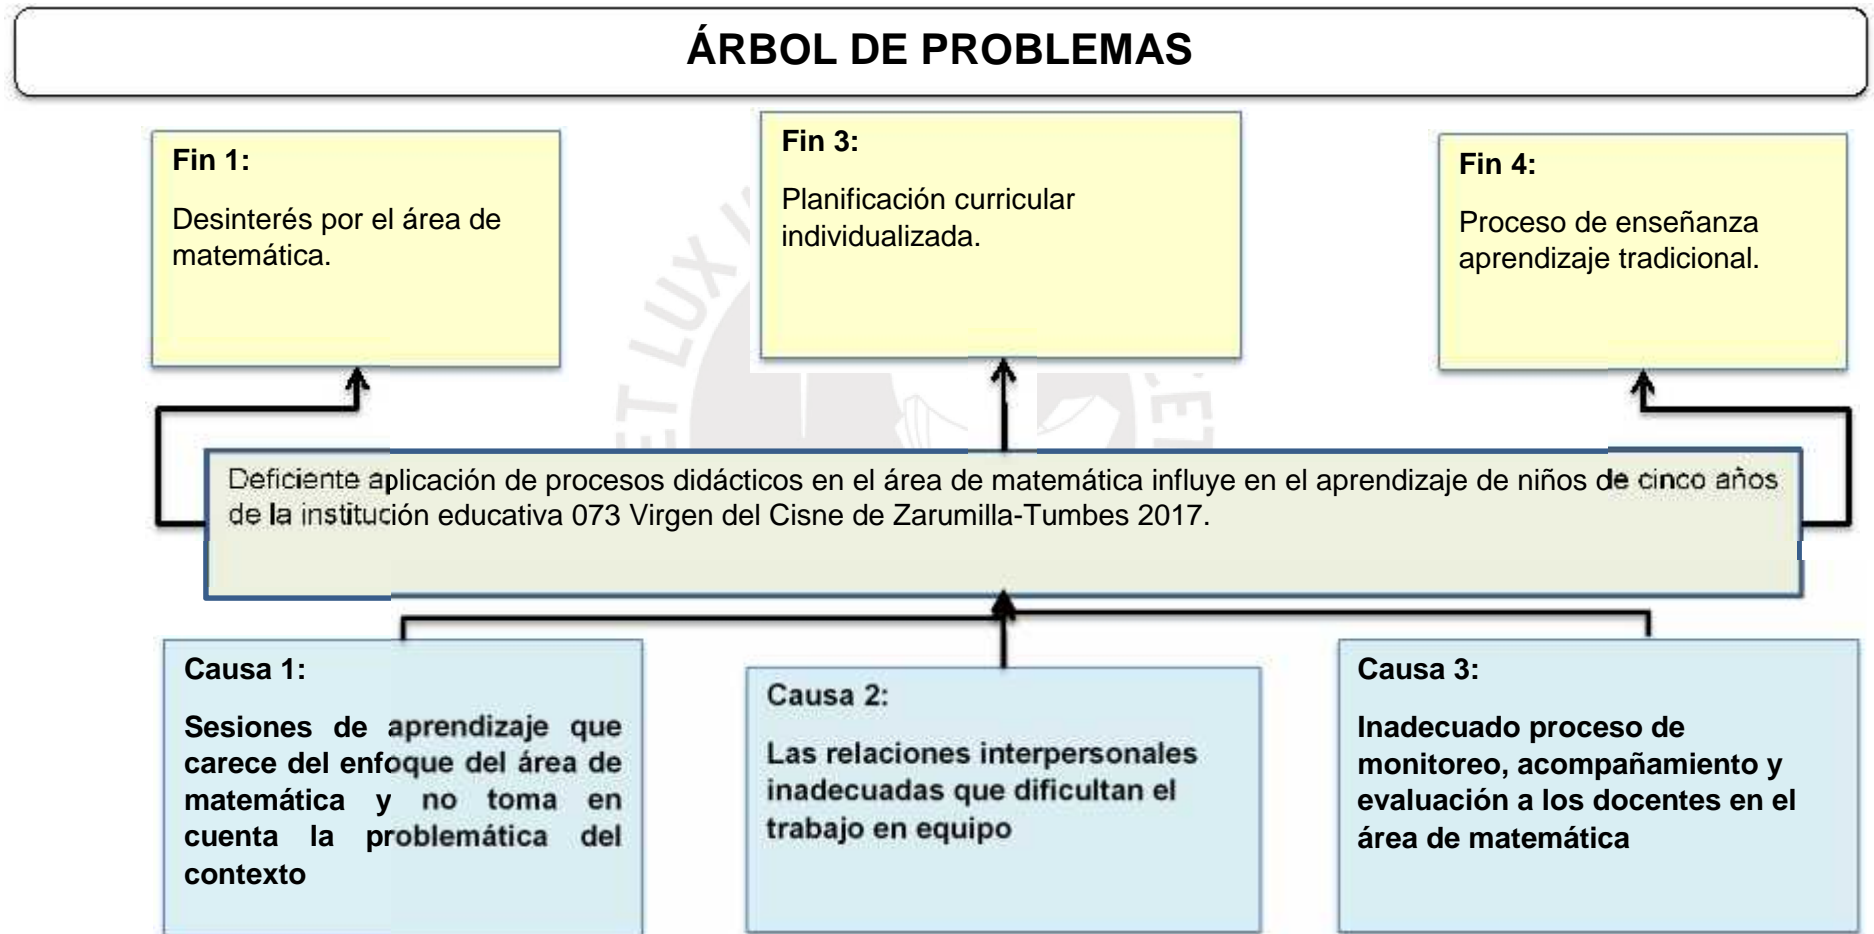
ÁRBOL DE PROBLEMAS

Fin 1:

Desinterés por el área de matemática.

Fin 3:

Planificación curricular individualizada.

Fin 4:

Proceso de enseñanza aprendizaje tradicional.

Deficiente aplicación de procesos didácticos en el área de matemática influye en el aprendizaje de niños de cinco años de la institución educativa 073 Virgen del Cisne de Zarumilla-Tumbes 2017.

Causa 1:

Sesiones de aprendizaje que carece del enfoque del área de matemática y no toma en cuenta la problemática del contexto

Causa 2:

Las relaciones interpersonales inadecuadas que dificultan el trabajo en equipo

Causa 3:

Inadecuado proceso de monitoreo, acompañamiento y evaluación a los docentes en el área de matemática